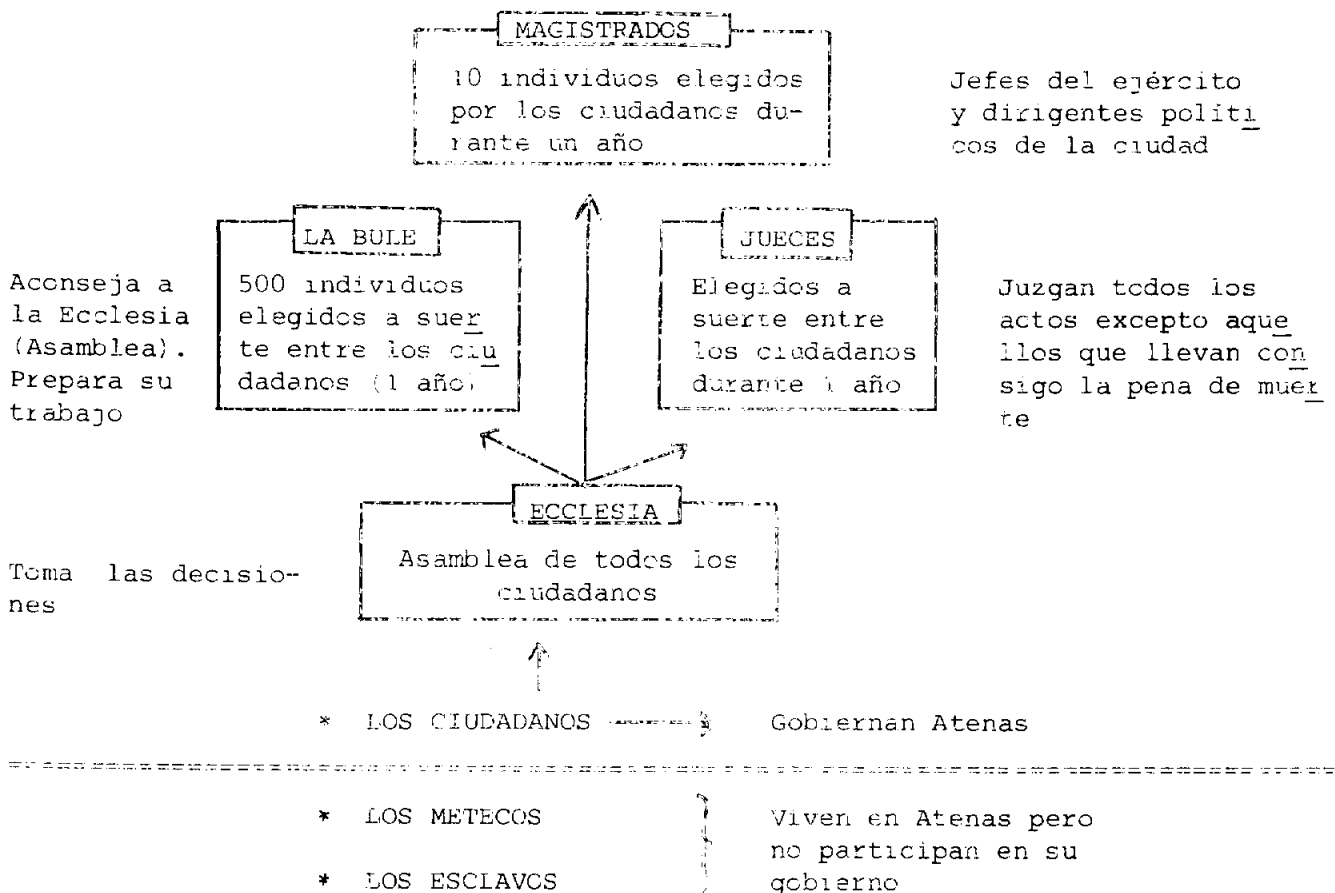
MAGISTRADOS

10 individuos elegidos por los ciudadanos durante un año

Jefes del ejército y dirigentes politicos de la ciudad

Aconseja a la Ecclesia (Asamblea). Prepara su trabajo

LA BULE

500 individuos elegidos a suerte entre los ciudadanos (1 año)

JUECES

Elegidos a suerte entre los ciudadanos durante 1 año

Juzgan todos los actos excepto aquellos que llevan consigo la pena de muerte

Toma las decisiones

ECCLESIA

Asamblea de todos los ciudadanos

* LOS CIUDADANOS Gobiernan Atenas

* LOS METECOS

* LOS ESCLAVOS

Viven en Atenas pero no participan en su gobierno